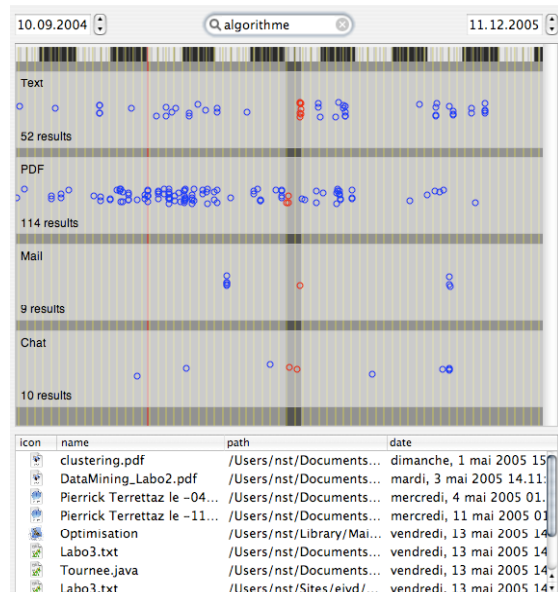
10.09.2004

algorithme

11.12.2005

Text

52 results

PDF

114 results

Mail

9 results

Chat

10 results

| icon | name | path | date |
|---|---|---|---|
| | clustering.pdf | /Users/nst/Documents... | dimanche, 1 mai 2005 15 |
| | DataMining_Labo2.pdf | /Users/nst/Documents... | mardi, 3 mai 2005 14.11 |
| | Pierrick Terrettaz le -04... | /Users/nst/Documents... | mercredi, 4 mai 2005 01. |
| | Pierrick Terrettaz le -11... | /Users/nst/Documents... | mercredi, 11 mai 2005 01 |
| | Optimisation | /Users/nst/Library/Mai... | vendredi, 13 mai 2005 14 |
| | Labo3.txt | /Users/nst/Documents... | vendredi, 13 mai 2005 14 |
| | Tournee.java | /Users/nst/Documents... | vendredi, 13 mai 2005 14 |
| | Labo3.txt | /Users/nst/Sites/eivd/... | vendredi, 13 mai 2005 14 |